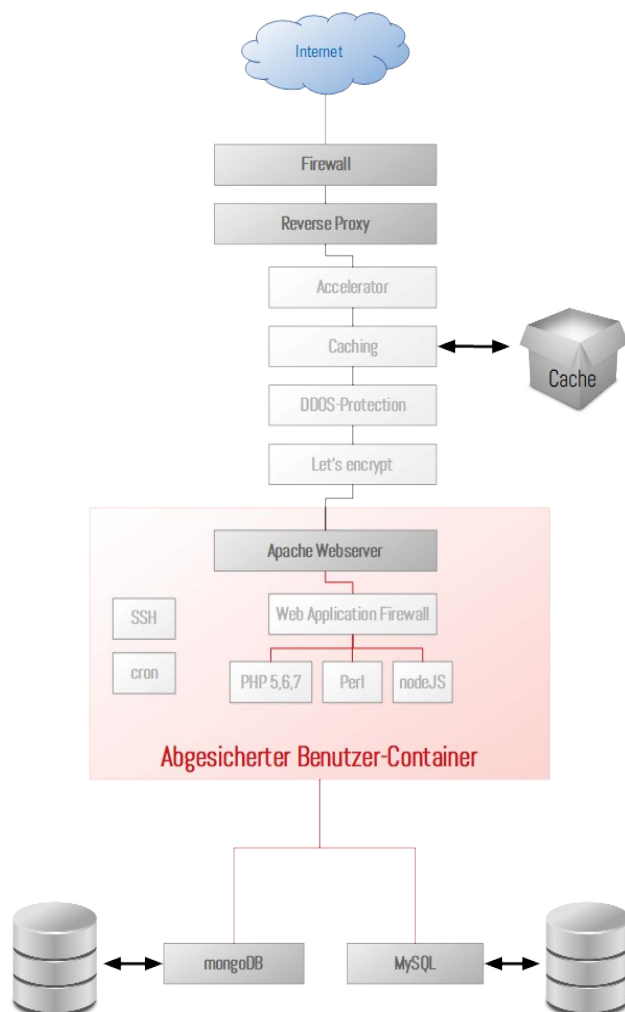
Internet

Firewall

Reverse Proxy

Accelerator

Caching

Cache

DDOS-Protection

Let's encrypt

Apache Webserver

SSH

Web Application Firewall

cron

PHP 5,6,7

Perl

nodeJS

Abgesicherter Benutzer-Container

mongoDB

MySQL